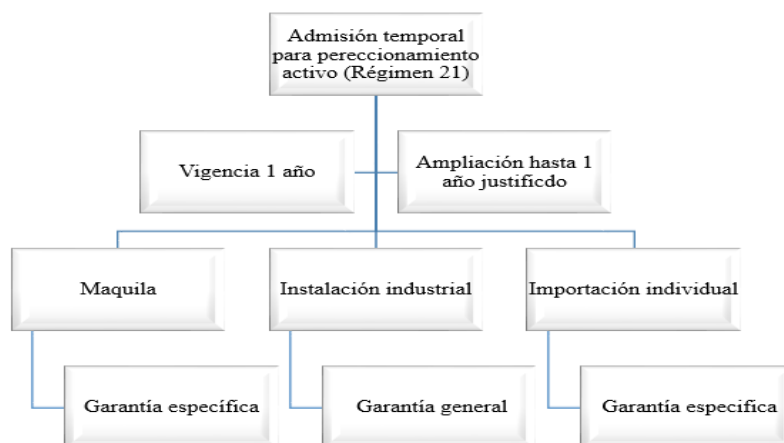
Admisión temporal para pereccionamiento activo (Régimen 21)

Vigencia 1 año

Ampliación hasta 1 año justificdo

Maquila

Garantía específica

Instalación industrial

Garantía general

Importación individual

Garantía especifica